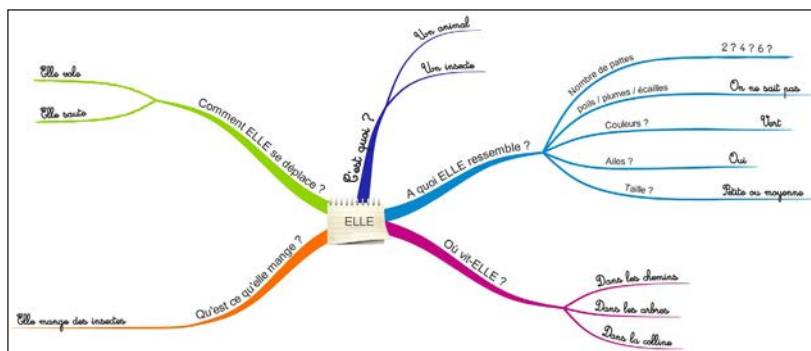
ELLE

C'est quoi ?
Un animal
Un insecte

Comment ELLE se déplace ?
Elle vole
Elle saute

A quoi ELLE ressemble ?
Nombre de pattes
2 ? 4 ? 6 ?
poils / plumes / écailles
On ne sait pas
Couleurs ?
Vert
Ailes ?
Oui
Taille ?
Petite ou moyenne

Qu'est ce qu'elle mange ?
Elle mange des insectes

Où vit-ELLE ?
Dans les chemins
Dans les arbres
Dans la colline